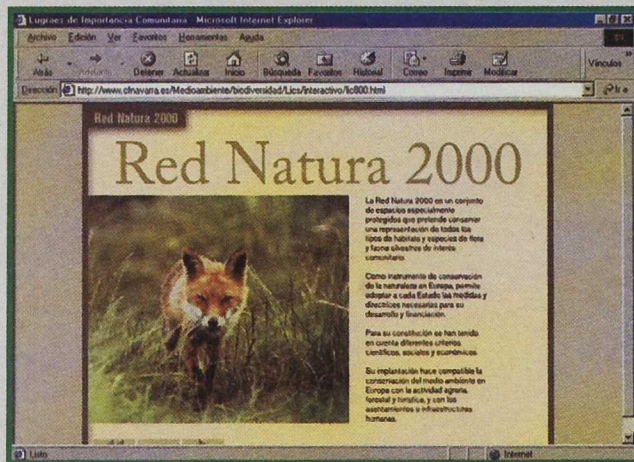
Lugares de Importancia Comunitaria - Microsoft Internet Explorer

Archivo Edición Ver Favoritos Herramientas Ayuda

Atrás Adelante Detener Actualizar Inicio Búsqueda Favoritos Historial Correo Imprimir Modificar

Vínculos

Dirección http://www.cfnavarra.es/Medioambiente/biodiversidad/Lics/interactivo/lic800.html

Ir a

Red Natura 2000

Red Natura 2000

La Red Natura 2000 es un conjunto de espacios especialmente protegidos que pretende conservar una representación de todos los tipos de hábitats y especies de flora y fauna silvestres de interés comunitario.

Como instrumento de conservación de la naturaleza en Europa, permite adoptar a cada Estado las medidas y directrices necesarias para su desarrollo y financiación.

Para su constitución se han tenido en cuenta diferentes criterios científicos, sociales y económicos.

Su implantación hace compatible la conservación del medio ambiente en Europa con la actividad agraria, forestal y turística, y con los asentamientos e infraestructuras humanas.

Listo

Internet